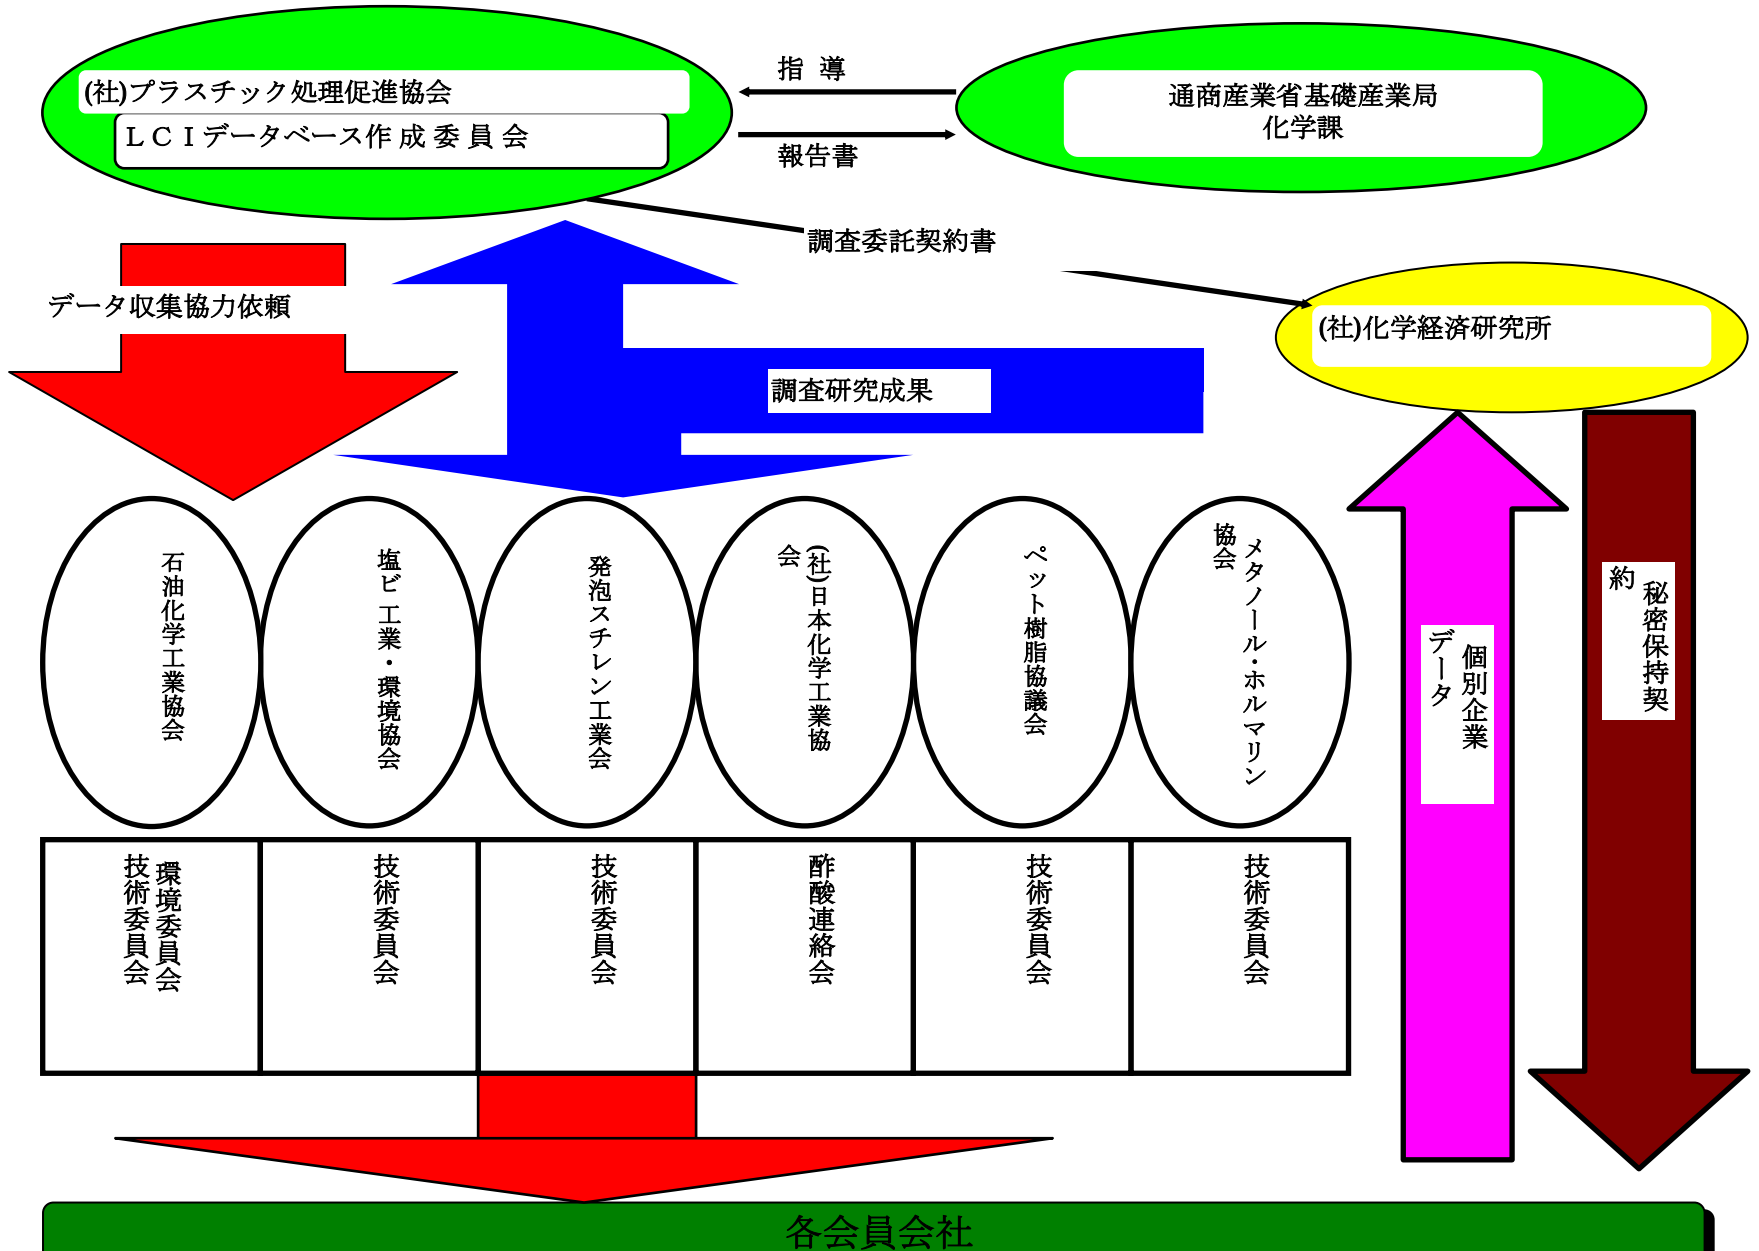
(社)プラスチック処理促進協会
ＬＣＩデータベース作成委員会

指 導

報告書

通商産業省基礎産業局
化学課

調査委託契約書

データ収集協力依頼

(社)化学経済研究所

調査研究成果

石油化学工業協会

塩ビ工業・環境協会

発泡スチレン工業会

(社)日本化学工業協会

ペット樹脂協議会

メタノール・ホルマリン協会

個別企業データ

秘密保持契約

環境委員会
技術委員会

技術委員会

技術委員会

酢酸連絡会

技術委員会

技術委員会

各会員会社